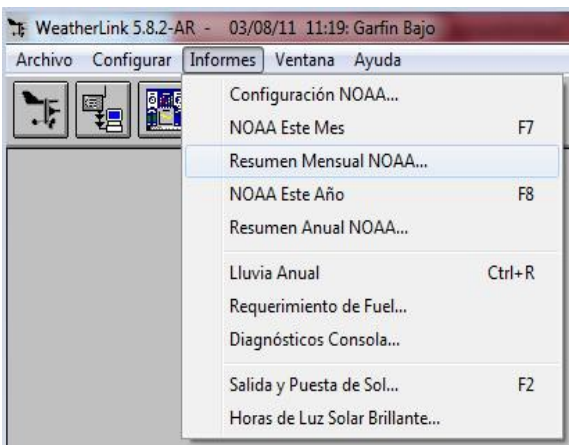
WeatherLink 5.8.2-AR - 03/08/11 11:19: Garfin Bajo

Archivo Configurar Informes Ventana Ayuda

Configuración NOAA...
NOAA Este Mes F7
Resumen Mensual NOAA...
NOAA Este Año F8
Resumen Anual NOAA...
Lluvia Anual Ctrl+R
Requerimiento de Fuel...
Diagnósticos Consola...
Salida y Puesta de Sol... F2
Horas de Luz Solar Brillante...